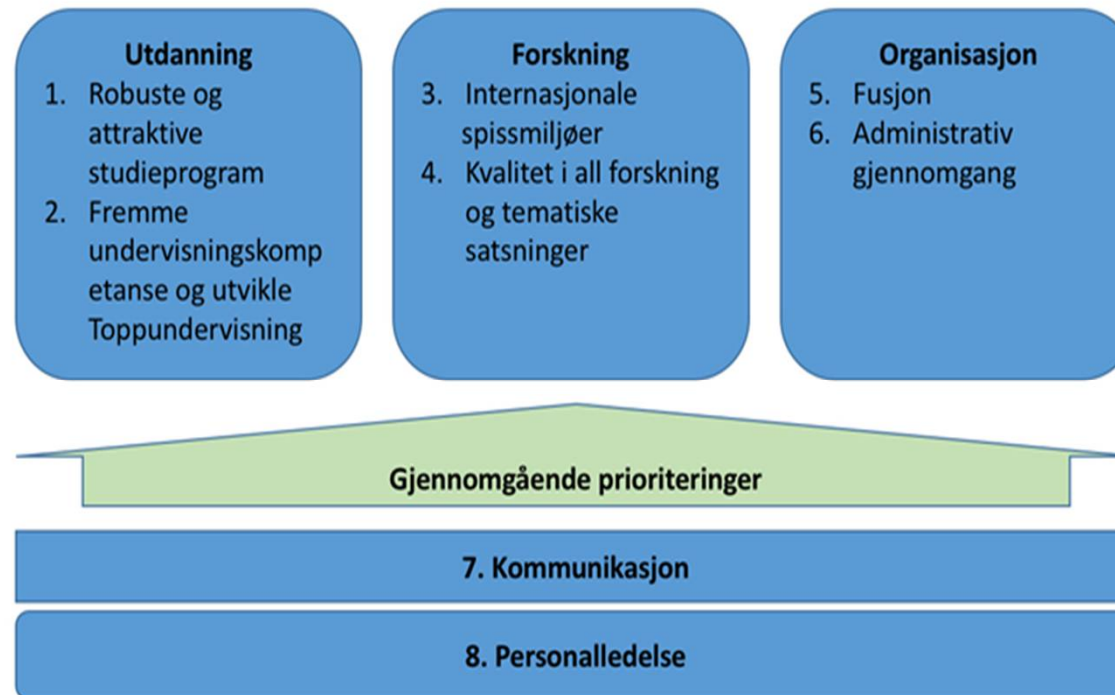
Utdanning
1. Robuste og attraktive studieprogram
2. Fremme undervisningskompetanse og utvikle Toppundervisning

Forskning
3. Internasjonale spissmiljøer
4. Kvalitet i all forskning og tematiske satsninger

Organisasjon
5. Fusjon
6. Administrativ gjennomgang

Gjennomgående prioriteringer

7. Kommunikasjon

8. Personalledelse